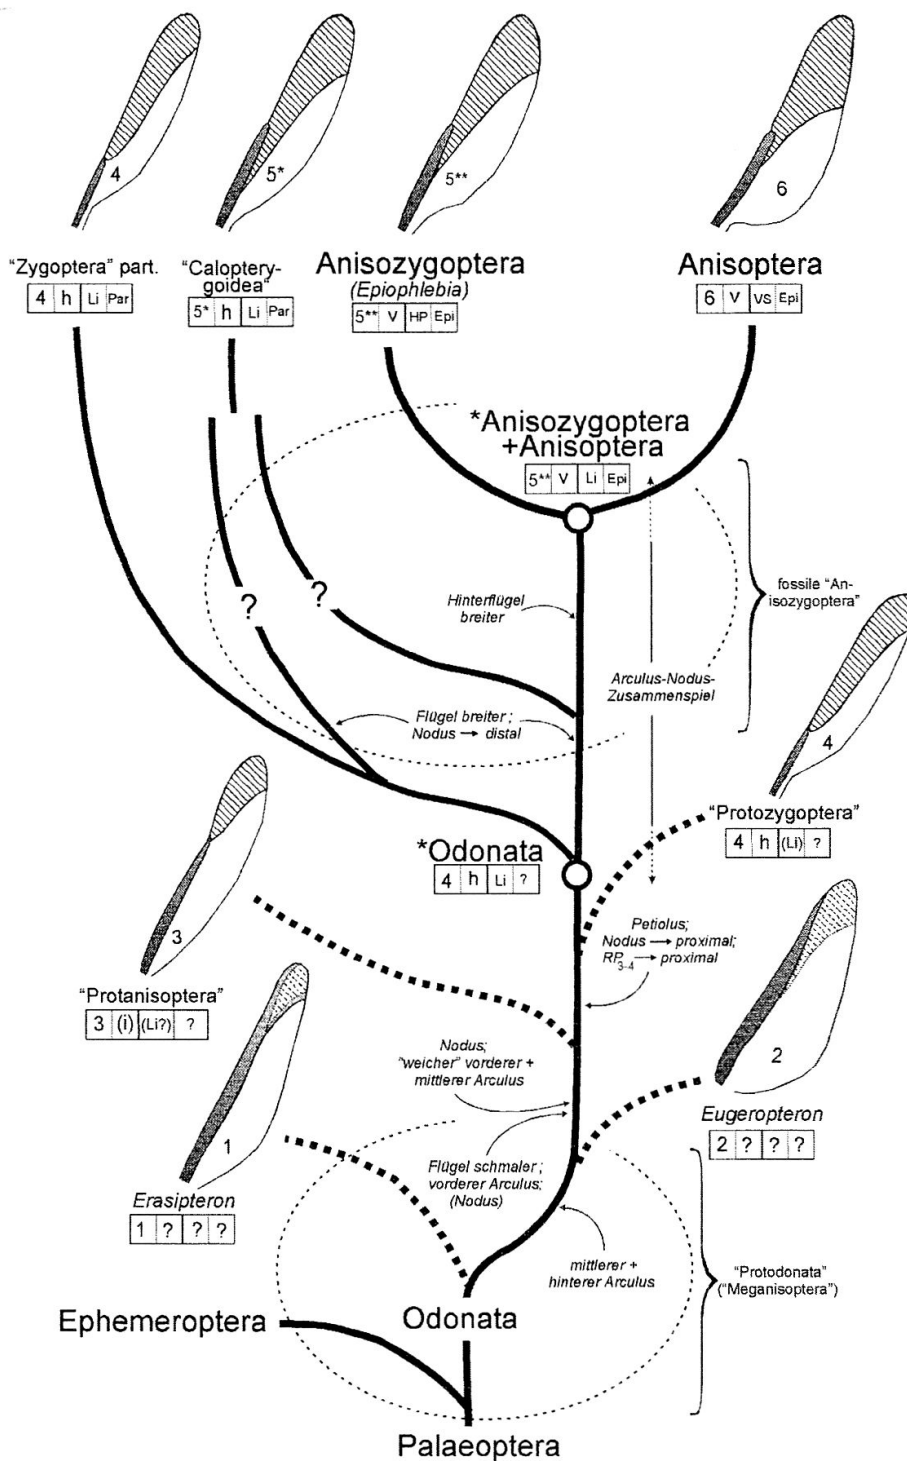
4

5*

5**

6

"Zygoptera" part.

| 4 | h | Li | Par |
|---|---|---|---|

"Calopterygoidea"

| 5* | h | Li | Par |
|---|---|---|---|

Anisozygoptera
(Epiophlebia)

| 5** | V | HP | Epi |
|---|---|---|---|

Anisoptera

| 6 | V | VS | Epi |
|---|---|---|---|

*Anisozygoptera +Anisoptera

| 5** | V | Li | Epi |
|---|---|---|---|

fossile "Anisozygoptera"

?

?

Hinterflügel breiter

Arculus-Nodus-Zusammenspiel

Flügel breiter ; Nodus → distal

4

"Protozygoptera"

| 4 | h | (Li) | ? |
|---|---|---|---|

*Odonata

| 4 | h | Li | ? |
|---|---|---|---|

3

"Protanisoptera"

| 3 | (i) | (Li?) | ? |
|---|---|---|---|

Petiolus; Nodus → proximal; $RP_{3-4}$ → proximal

Nodus; "weicher" vorderer + mittlerer Arculus

2

Eugeropteron

| 2 | ? | ? | ? |
|---|---|---|---|

1

Erasipteron

| 1 | ? | ? | ? |
|---|---|---|---|

Flügel schmaler ; vorderer Arculus; (Nodus)

mittlerer + hinterer Arculus

"Protodonata" ("Meganisoptera")

Ephemeroptera

Odonata

Palaeoptera